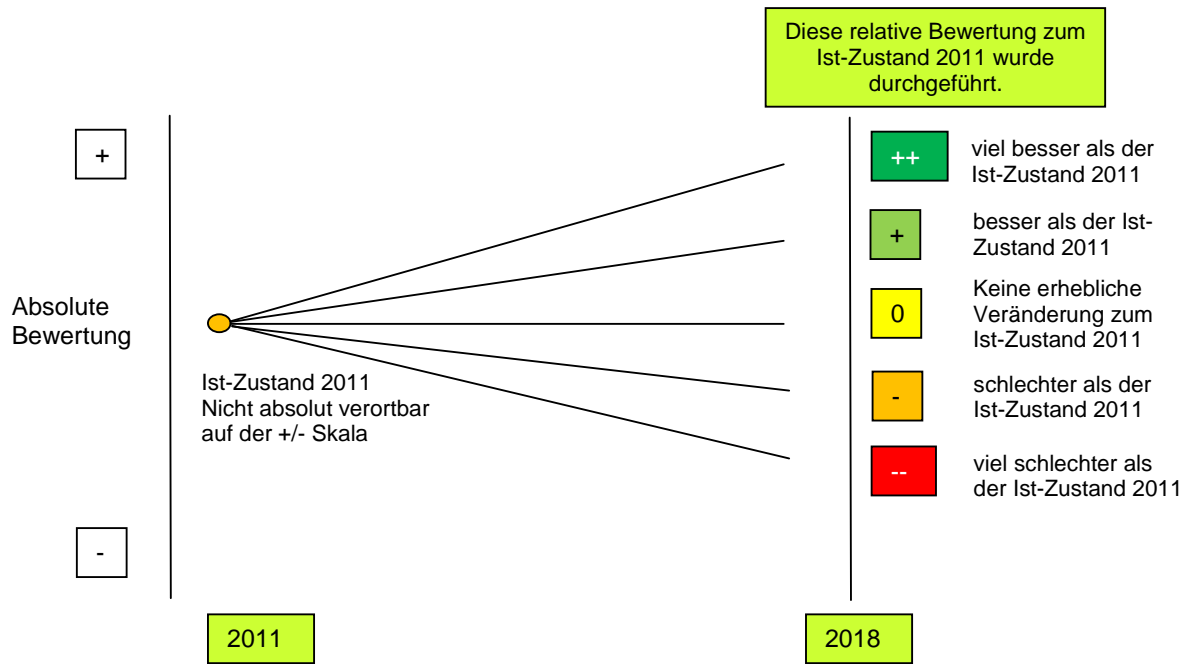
Diese relative Bewertung zum Ist-Zustand 2011 wurde durchgeführt.

+

Absolute Bewertung

-

Ist-Zustand 2011
Nicht absolut verortbar auf der +/- Skala

++ viel besser als der Ist-Zustand 2011

+ besser als der Ist-Zustand 2011

0 Keine erhebliche Veränderung zum Ist-Zustand 2011

- schlechter als der Ist-Zustand 2011

-- viel schlechter als der Ist-Zustand 2011

2011

2018